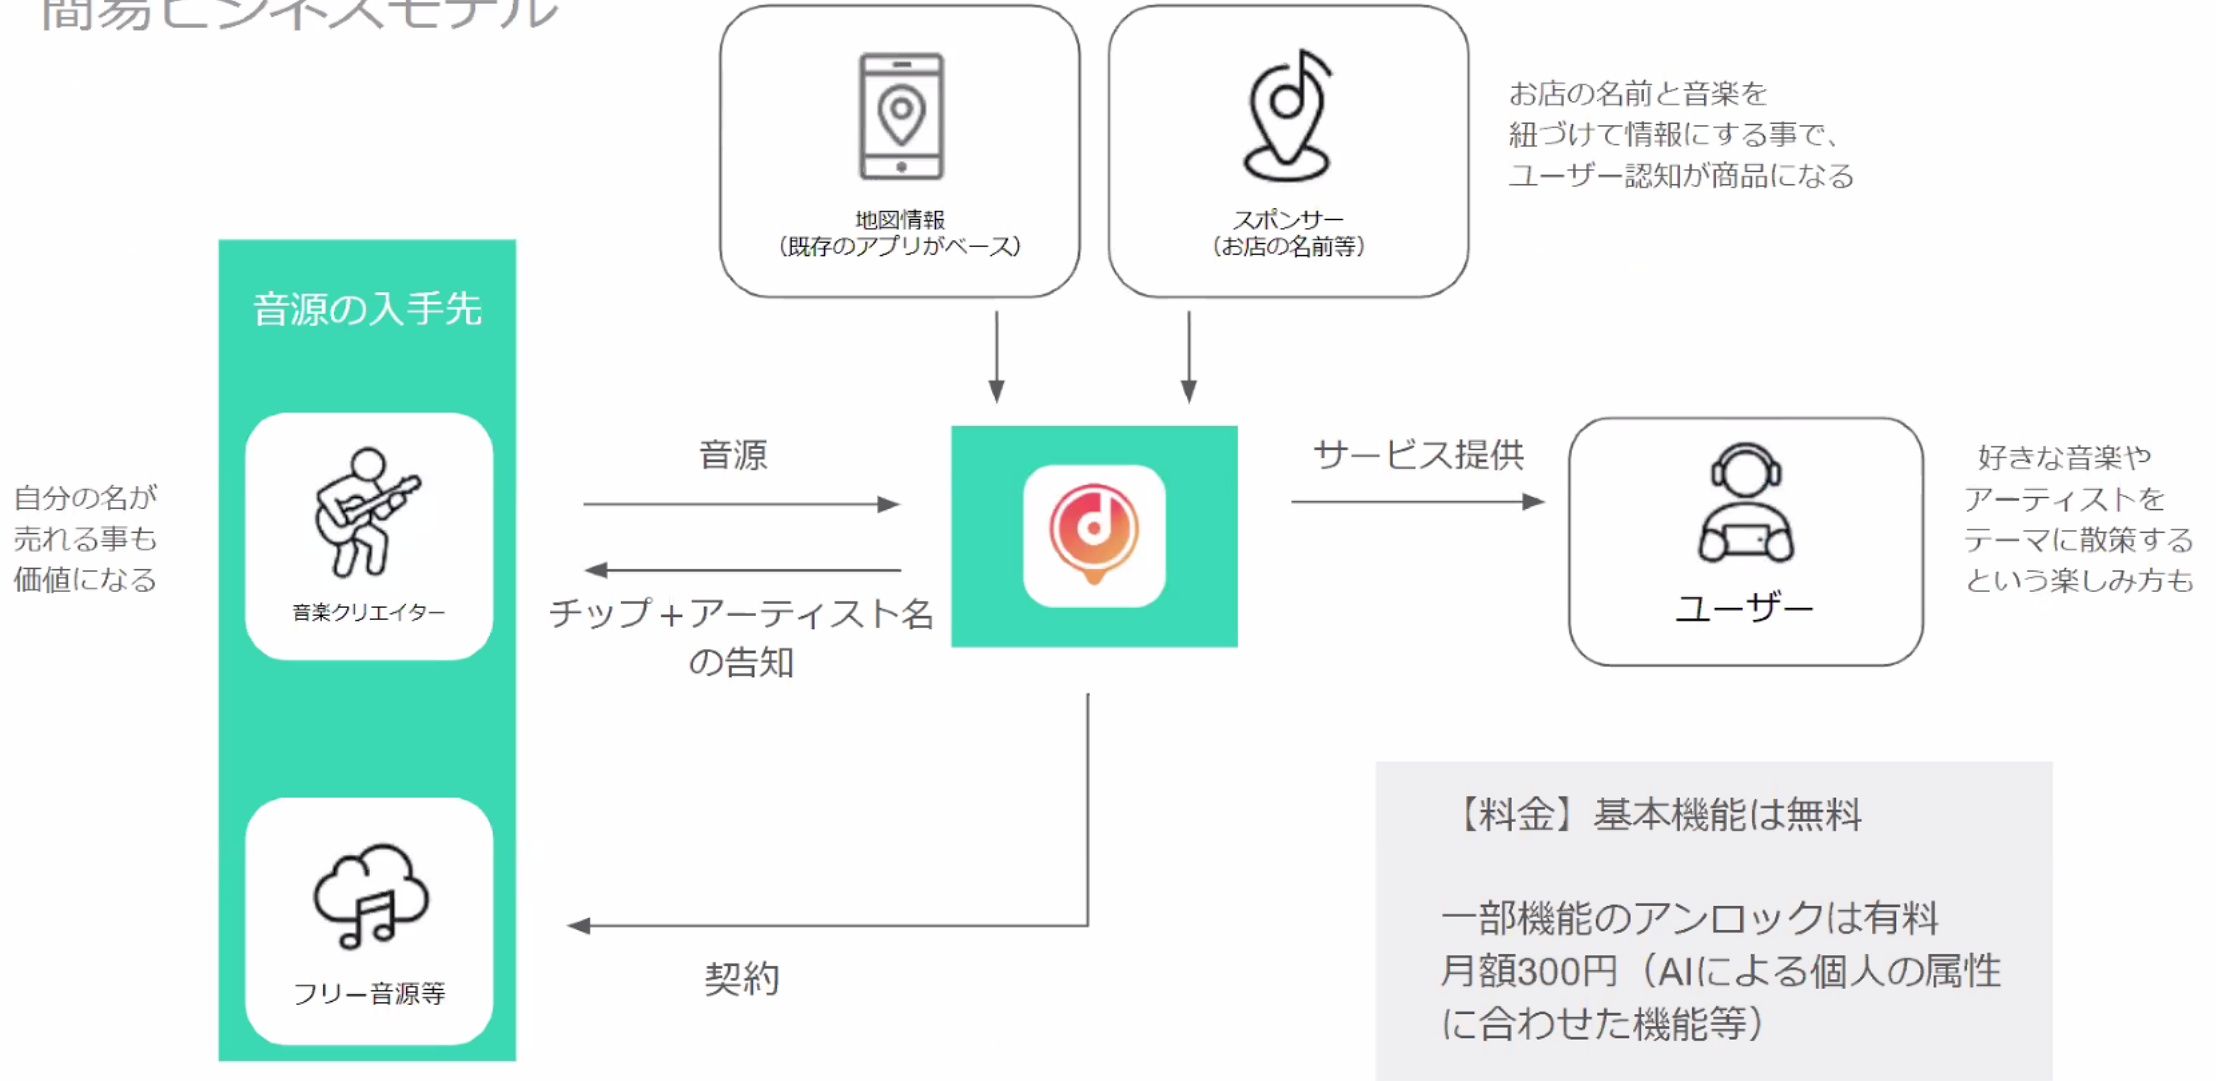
簡易ビジネスモデル

地図情報
（既存のアプリがベース）

スポンサー
（お店の名前等）

お店の名前と音楽を
紐づけて情報にする事で、
ユーザー認知が商品になる

音源の入手先

自分の名が
売れる事も
価値になる

音楽クリエイター

音源

チップ＋アーティスト名
の告知

サービス提供

ユーザー

好きな音楽や
アーティストを
テーマに散策する
という楽しみ方も

フリー音源等

契約

【料金】基本機能は無料

一部機能のアンロックは有料
月額300円（AIによる個人の属性
に合わせた機能等）